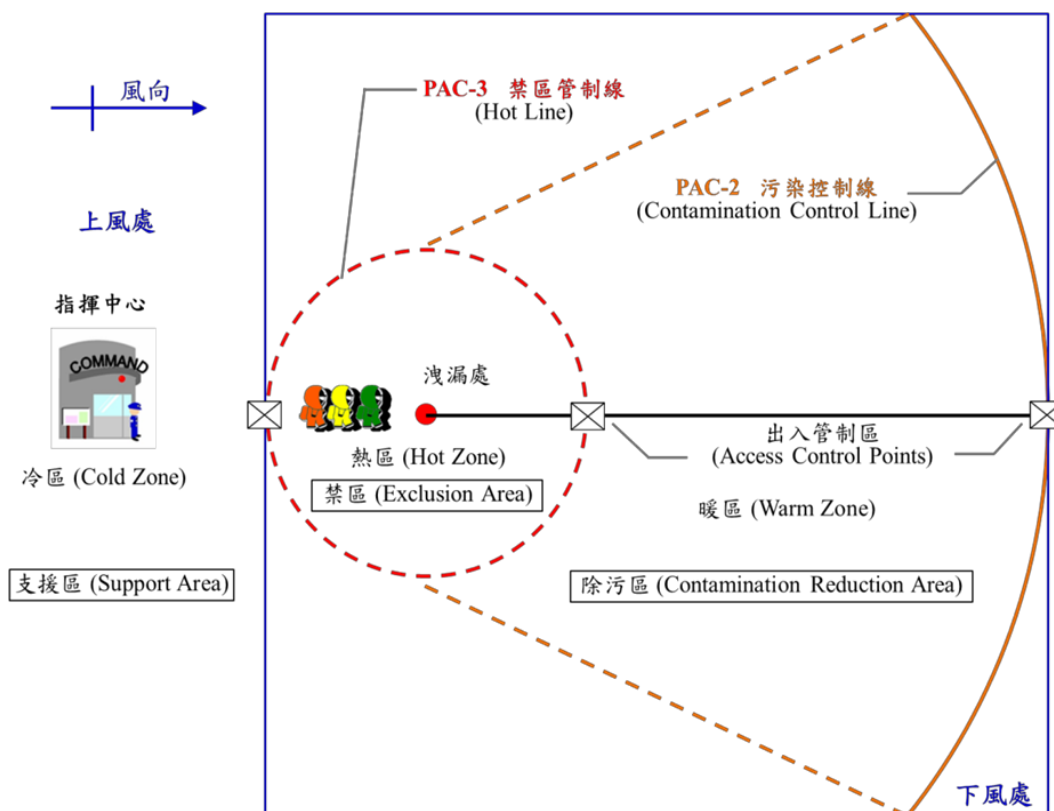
風向

上風處

指揮中心

COMMAND

冷區 (Cold Zone)

支援區 (Support Area)

PAC-3 禁區管制線
(Hot Line)

洩漏處

熱區 (Hot Zone)

禁區 (Exclusion Area)

PAC-2 污染控制線
(Contamination Control Line)

出入管制區
(Access Control Points)

暖區 (Warm Zone)

除污區 (Contamination Reduction Area)

下風處